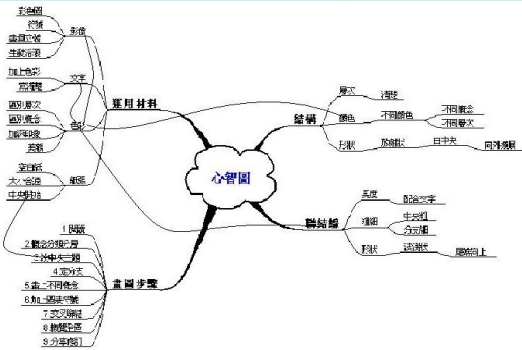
心智圖

運用材料
影像
彩色圖
簡單
畫圖正確
生動活潑
文字
加上色彩
寫關鍵
色彩
區別層次
區別概念
加強印象
美觀
紙張
空白紙
大小合適
中央開始

結構
層次
清楚
顏色
不同顏色
不同概念
不同層次
形狀
放射狀
由中央
向外擴散

聯結線
長度
配合文字
粗細
中央粗
分支細
形狀
流線狀
順時向上

畫圖步驟
1 閱讀
2 概念分類排序
3 從中央主題
4 定分支
5 畫上不同概念
6 加上圖案符號
7 交叉關係
8 檢閱修正
9 分享概念